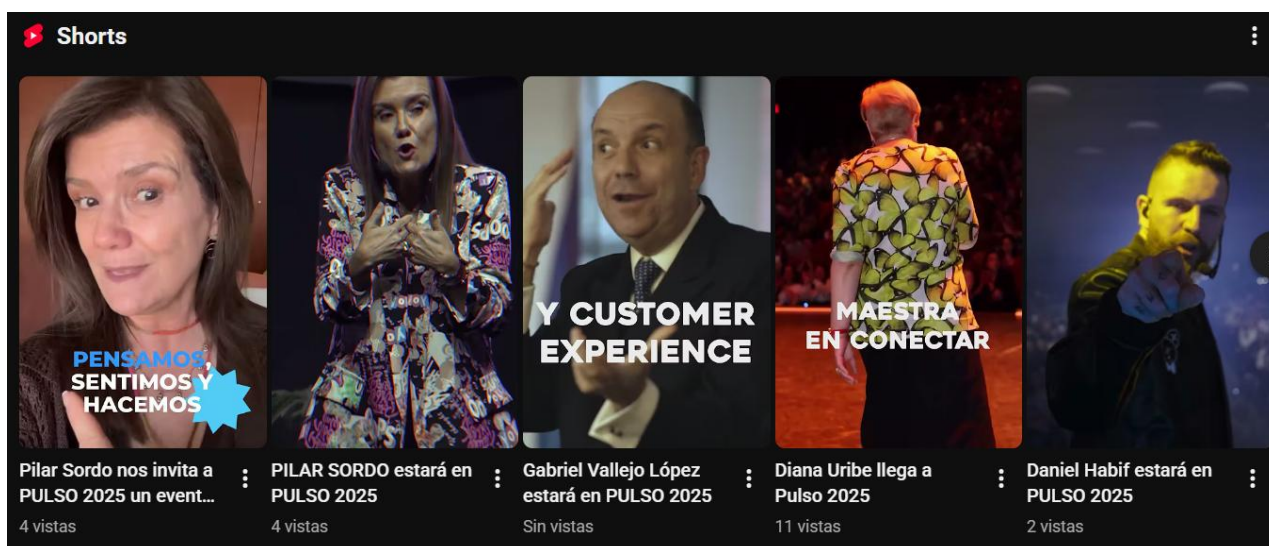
Shorts

PENSAMOS, SENTIMOS Y HACEMOS

Pilar Sordo nos invita a PULSO 2025 un event...
4 vistas

PILAR SORDO estará en PULSO 2025
4 vistas

Y CUSTOMER EXPERIENCE

Gabriel Vallejo López estará en PULSO 2025
Sin vistas

MAESTRA EN CONECTAR

Diana Uribe llega a Pulso 2025
11 vistas

Daniel Habif estará en PULSO 2025
2 vistas